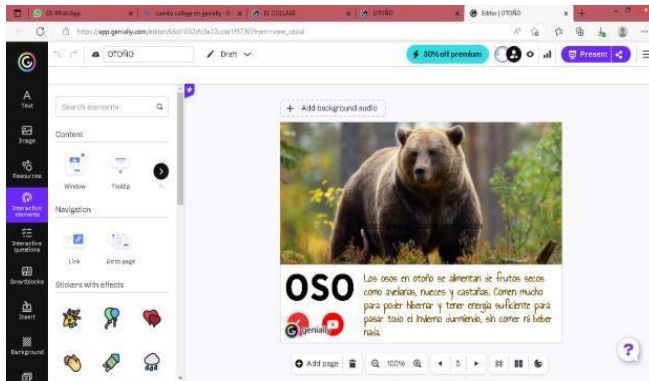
(2) WhatsApp
cuento college en genially - G
EL COLLAGE
OTOÑO
Editor | OTOÑO

https://app.genially.com/editor/66d1032dc3e22cae197307from=view_social

OTOÑO
Draft
30% off premium
Present

Text
Image
Resources
Interactive elements
Interactive questions
Smartblocks
Insert
Background

Search elements
Content
Window
Tooltip
Navigation
Link
Go to page
Stickers with effects

+ Add background audio

OSO

Los osos en otoño se alimentan de frutos secos como avellanas, nueces y castañas. Comen mucho para poder hibernar y tener energía suficiente para pasar todo el invierno durmiendo, sin comer ni beber nada.

genially

Add page
100%
5
?